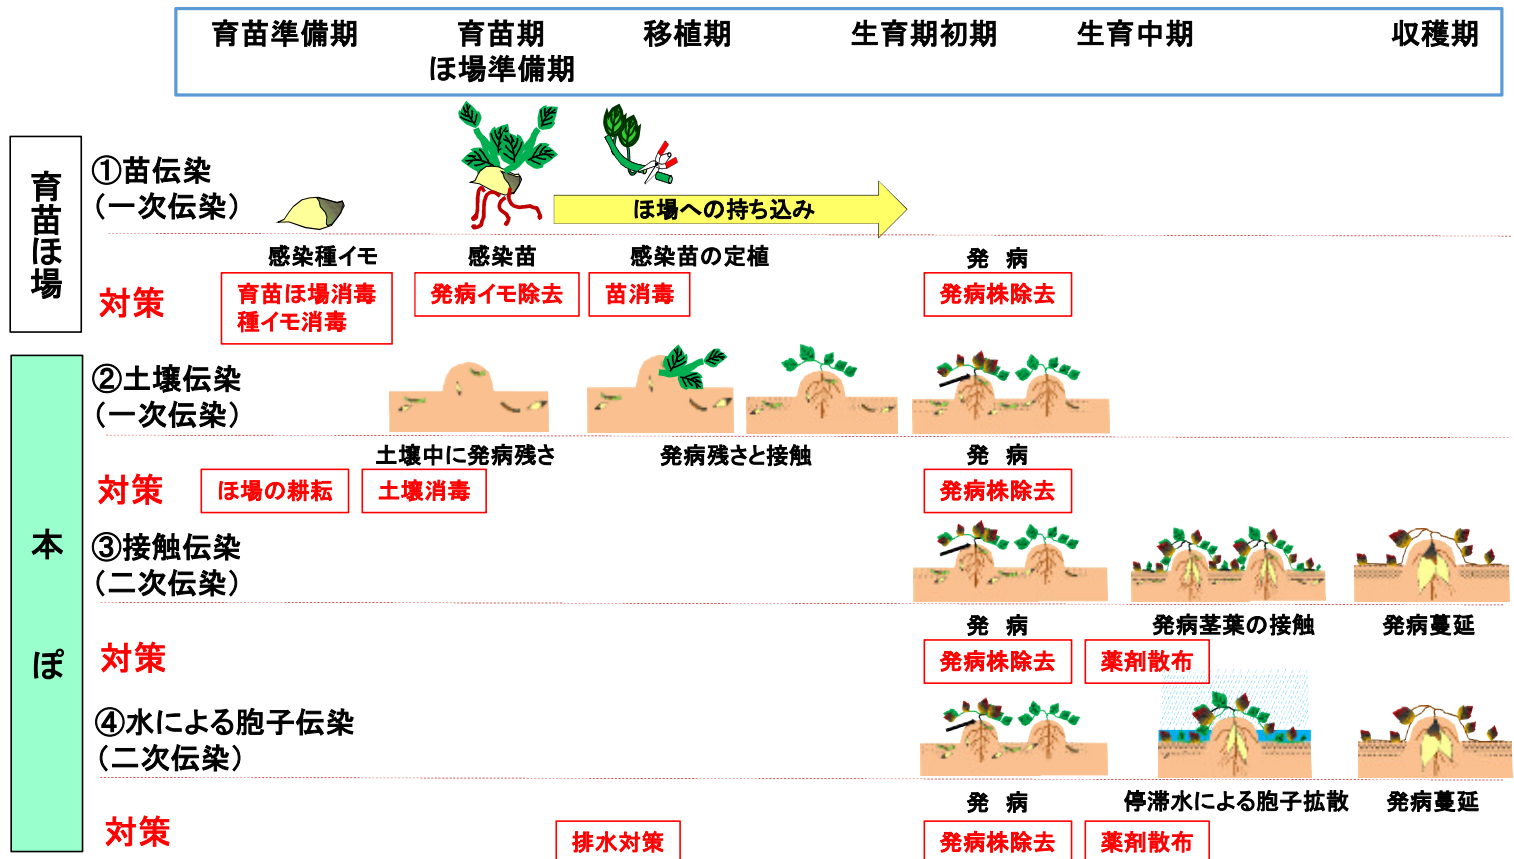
育苗準備期　育苗期 ほ場準備期　移植期　生育期初期　生育中期　収穫期

育苗ほ場

①苗伝染
（一次伝染）

ほ場への持ち込み

感染種イモ　感染苗　感染苗の定植　発　病

対策　育苗ほ場消毒 種イモ消毒　発病イモ除去　苗消毒　発病株除去

本ぽ

②土壌伝染
（一次伝染）

土壌中に発病残さ　発病残さと接触　発　病

対策　ほ場の耕耘　土壌消毒　発病株除去

③接触伝染
（二次伝染）

発　病　発病茎葉の接触　発病蔓延

対策　発病株除去　薬剤散布

④水による胞子伝染
（二次伝染）

発　病　停滞水による胞子拡散　発病蔓延

対策　排水対策　発病株除去　薬剤散布